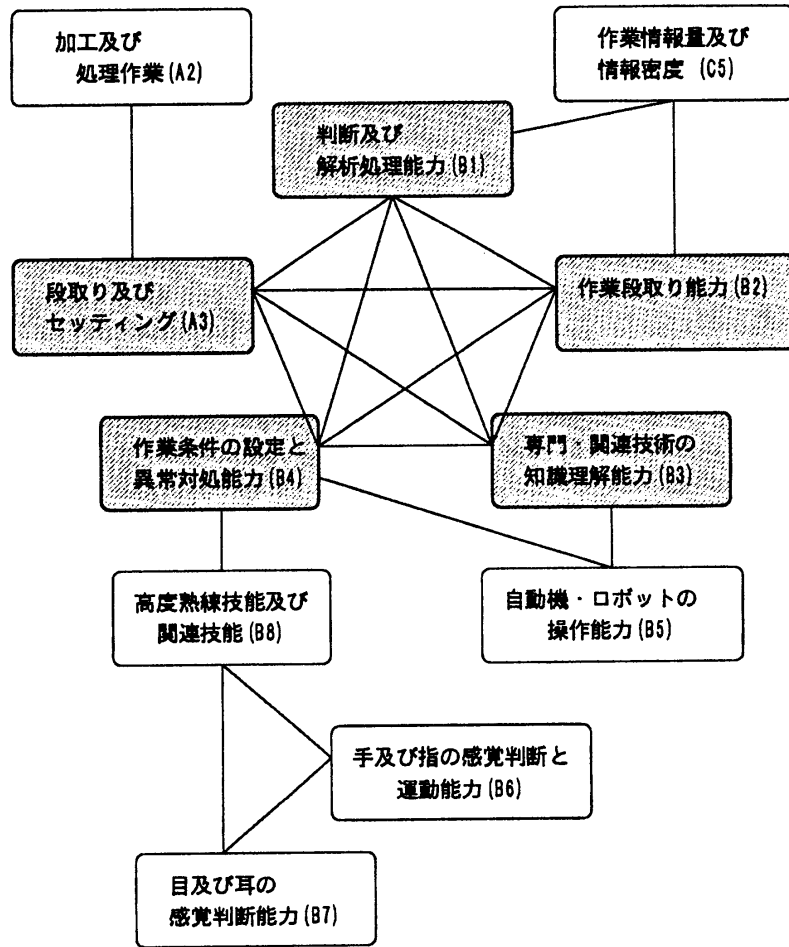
加工及び
処理作業 (A2)

作業情報量及び
情報密度 (C5)

判断及び
解析処理能力 (B1)

段取り及び
セッティング (A3)

作業段取り能力 (B2)

作業条件の設定と
異常対処能力 (B4)

専門・関連技術の
知識理解能力 (B3)

高度熟練技能及び
関連技能 (B8)

自動機・ロボットの
操作能力 (B5)

手及び指の感覚判断と
運動能力 (B6)

目及び耳の
感覚判断能力 (B7)